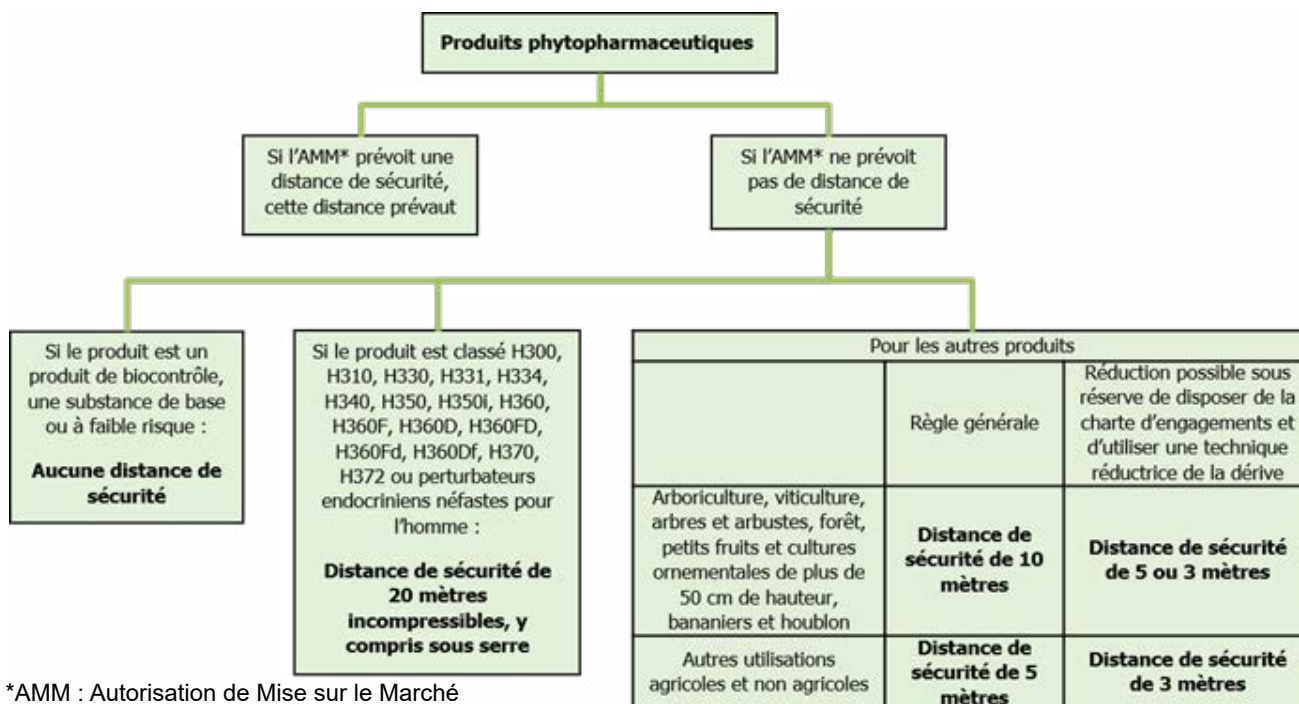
**Produits phytopharmaceutiques**

Si l'AMM* prévoit une distance de sécurité, cette distance prévaut

Si l'AMM* ne prévoit pas de distance de sécurité

Si le produit est un produit de biocontrôle, une substance de base ou à faible risque :

**Aucune distance de sécurité**

Si le produit est classé H300, H310, H330, H331, H334, H340, H350, H350i, H360, H360F, H360D, H360FD, H360Fd, H360Df, H370, H372 ou perturbateurs endocriniens néfastes pour l'homme :

**Distance de sécurité de 20 mètres incompressibles, y compris sous serre**

| Pour les autres produits | | |
|---|---|---|
| | Règle générale | Réduction possible sous réserve de disposer de la charte d'engagements et d'utiliser une technique réductrice de la dérive |
| Arboriculture, viticulture, arbres et arbustes, forêt, petits fruits et cultures ornementales de plus de 50 cm de hauteur, bananiers et houblon | **Distance de sécurité de 10 mètres** | **Distance de sécurité de 5 ou 3 mètres** |
| Autres utilisations agricoles et non agricoles | **Distance de sécurité de 5 mètres** | **Distance de sécurité de 3 mètres** |

*AMM : Autorisation de Mise sur le Marché